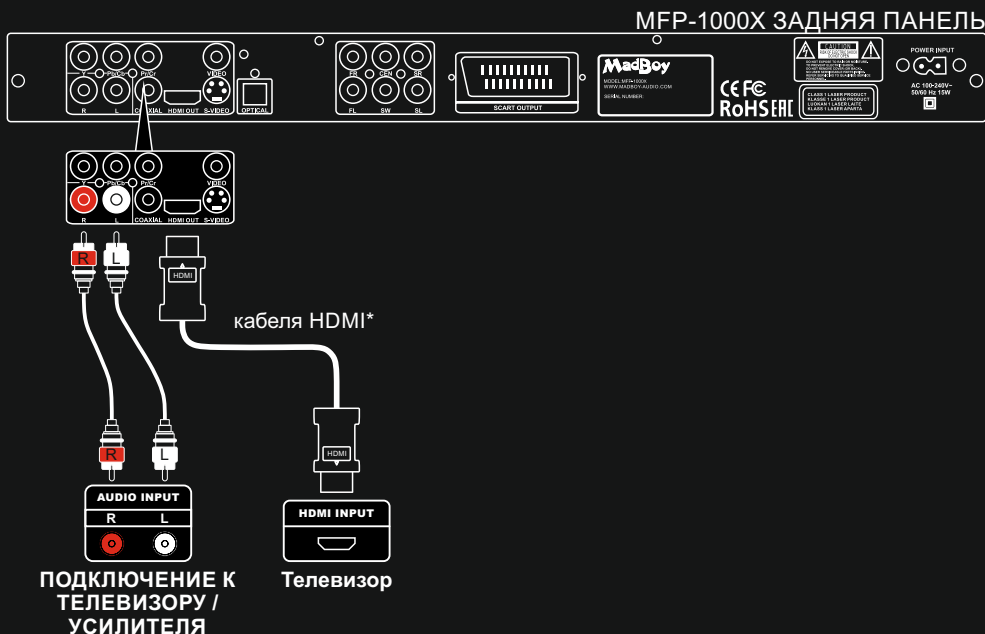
MFP-1000X ЗАДНЯЯ ПАНЕЛЬ

Y Pb/Cb Pr/Cr VIDEO
R L COAXIAL HDMI OUT S-VIDEO OPTICAL
FR CEN SR
FL SW SL
SCART OUTPUT
MadBoy
MODEL:MFP-1000X
WWW.MADBOY-AUDIO.COM
SERIAL NUMBER:
CE FC
RoHS EAC
CAUTION
CLASS 1 LASER PRODUCT
KLASSE 1 LASER PRODUKT
LUOKAN 1 LASERLAITE
KLASS 1 LASER APPARAT
POWER INPUT
AC 100-240V~
50/60 Hz 15W

Y Pb/Cb Pr/Cr VIDEO
R L COAXIAL HDMI OUT S-VIDEO

R L
HDMI
кабеля HDMI*
R L
HDMI

AUDIO INPUT
R L

HDMI INPUT

ПОДКЛЮЧЕНИЕ К ТЕЛЕВИЗОРУ / УСИЛИТЕЛЯ

Телевизор